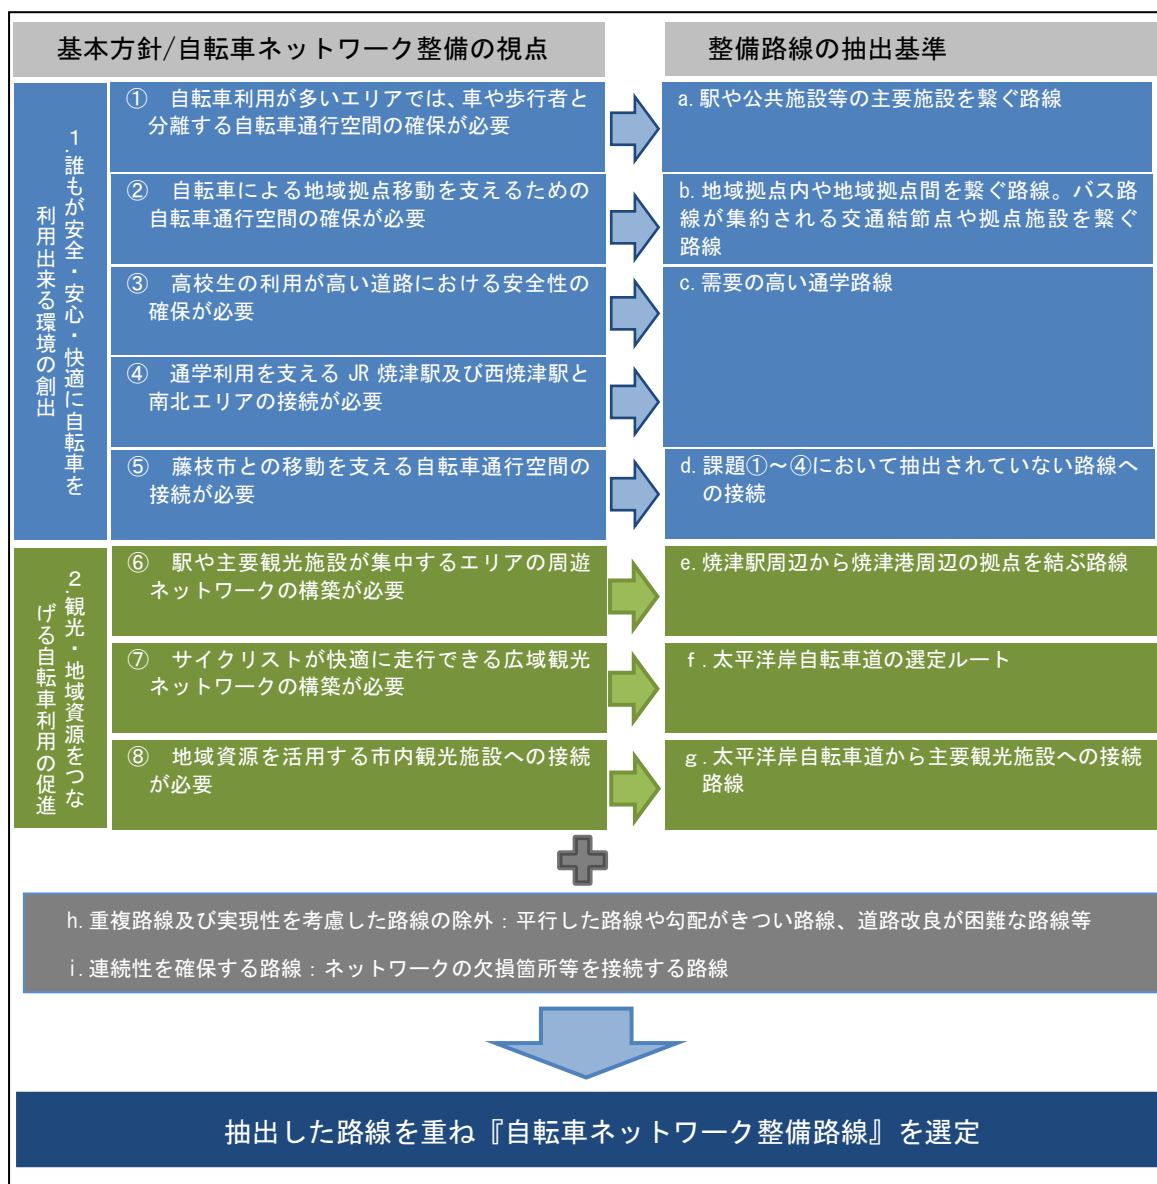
基本方針/自転車ネットワーク整備の視点

整備路線の抽出基準

1.誰もが安全・安心・快適に自転車を利用出来る環境の創出

① 自転車利用が多いエリアでは、車や歩行者と分離する自転車通行空間の確保が必要

a. 駅や公共施設等の主要施設を繋ぐ路線

② 自転車による地域拠点移動を支えるための自転車通行空間の確保が必要

b. 地域拠点内や地域拠点間を繋ぐ路線。バス路線が集約される交通結節点や拠点施設を繋ぐ路線

③ 高校生の利用が高い道路における安全性の確保が必要

c. 需要の高い通学路線

④ 通学利用を支える JR 焼津駅及び西焼津駅と南北エリアの接続が必要

⑤ 藤枝市との移動を支える自転車通行空間の接続が必要

d. 課題①～④において抽出されていない路線への接続

2.観光・地域資源をつなげる自転車利用の促進

⑥ 駅や主要観光施設が集中するエリアの周遊ネットワークの構築が必要

e. 焼津駅周辺から焼津港周辺の拠点を結ぶ路線

⑦ サイクリストが快適に走行できる広域観光ネットワークの構築が必要

f. 太平洋岸自転車道の選定ルート

⑧ 地域資源を活用する市内観光施設への接続が必要

g. 太平洋岸自転車道から主要観光施設への接続路線

h. 重複路線及び実現性を考慮した路線の除外：平行した路線や勾配がきつい路線、道路改良が困難な路線等

i. 連続性を確保する路線：ネットワークの欠損箇所等を接続する路線

抽出した路線を重ね『自転車ネットワーク整備路線』を選定